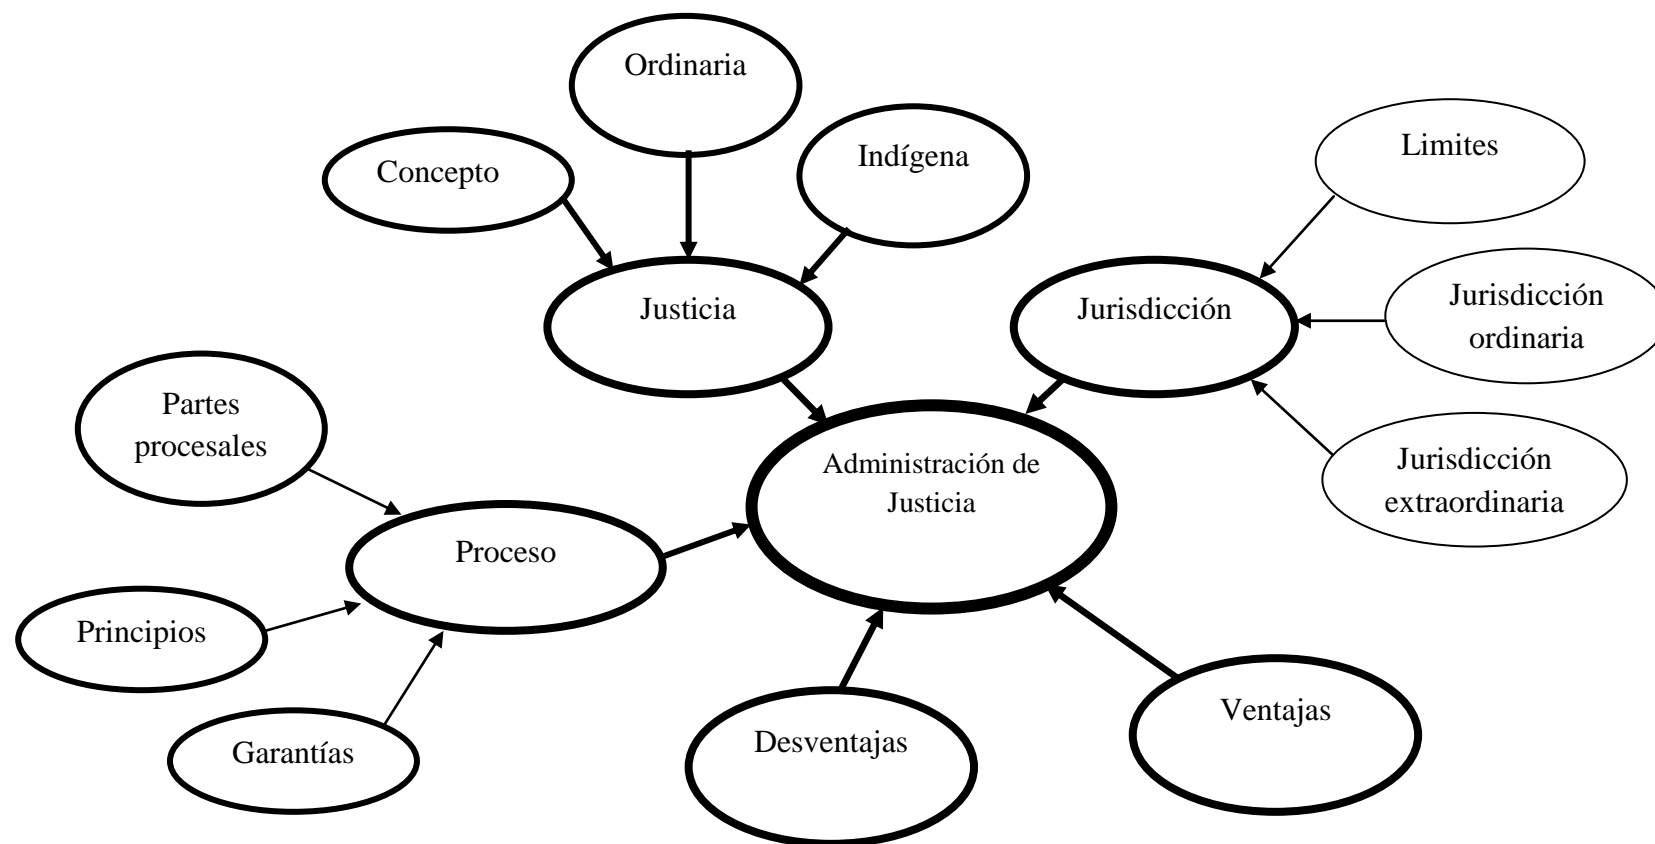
Ordinaria

Concepto

Indígena

Limites

Justicia

Jurisdicción

Jurisdicción ordinaria

Partes procesales

Administración de Justicia

Jurisdicción extraordinaria

Proceso

Principios

Garantías

Desventajas

Ventajas